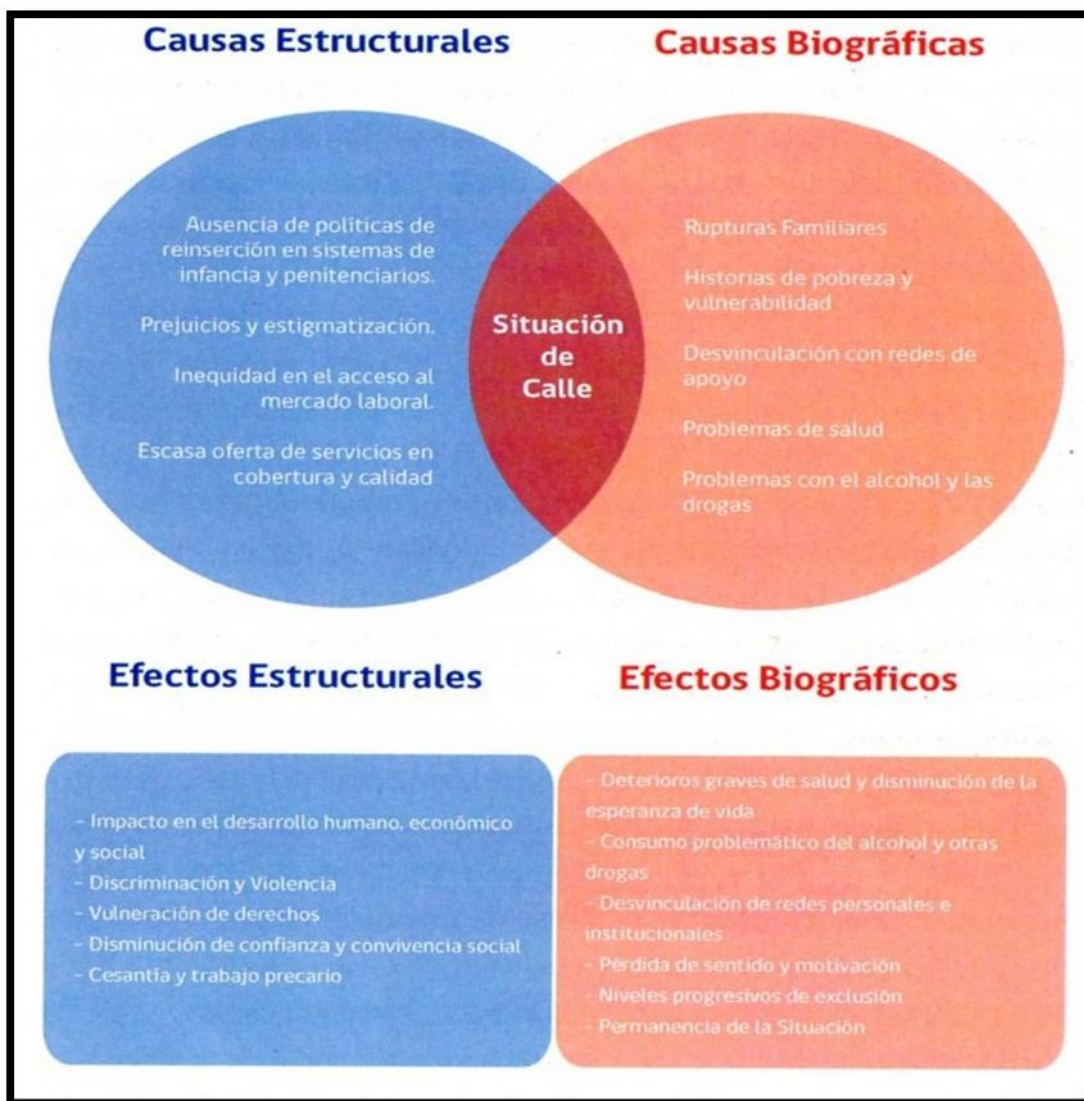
Causas Estructurales

Causas Biográficas

Ausencia de políticas de reinserción en sistemas de infancia y penitenciarios.

Prejuicios y estigmatización.

Inequidad en el acceso al mercado laboral.

Escasa oferta de servicios en cobertura y calidad

Situación de Calle

Rupturas Familiares

Historias de pobreza y vulnerabilidad

Desvinculación con redes de apoyo

Problemas de salud

Problemas con el alcohol y las drogas

Efectos Estructurales

Efectos Biográficos

- Impacto en el desarrollo humano, económico y social
- Discriminación y Violencia
- Vulneración de derechos
- Disminución de confianza y convivencia social
- Cesantía y trabajo precario

- Deterioros graves de salud y disminución de la esperanza de vida
- Consumo problemático del alcohol y otras drogas
- Desvinculación de redes personales e institucionales
- Pérdida de sentido y motivación
- Niveles progresivos de exclusión
- Permanencia de la Situación